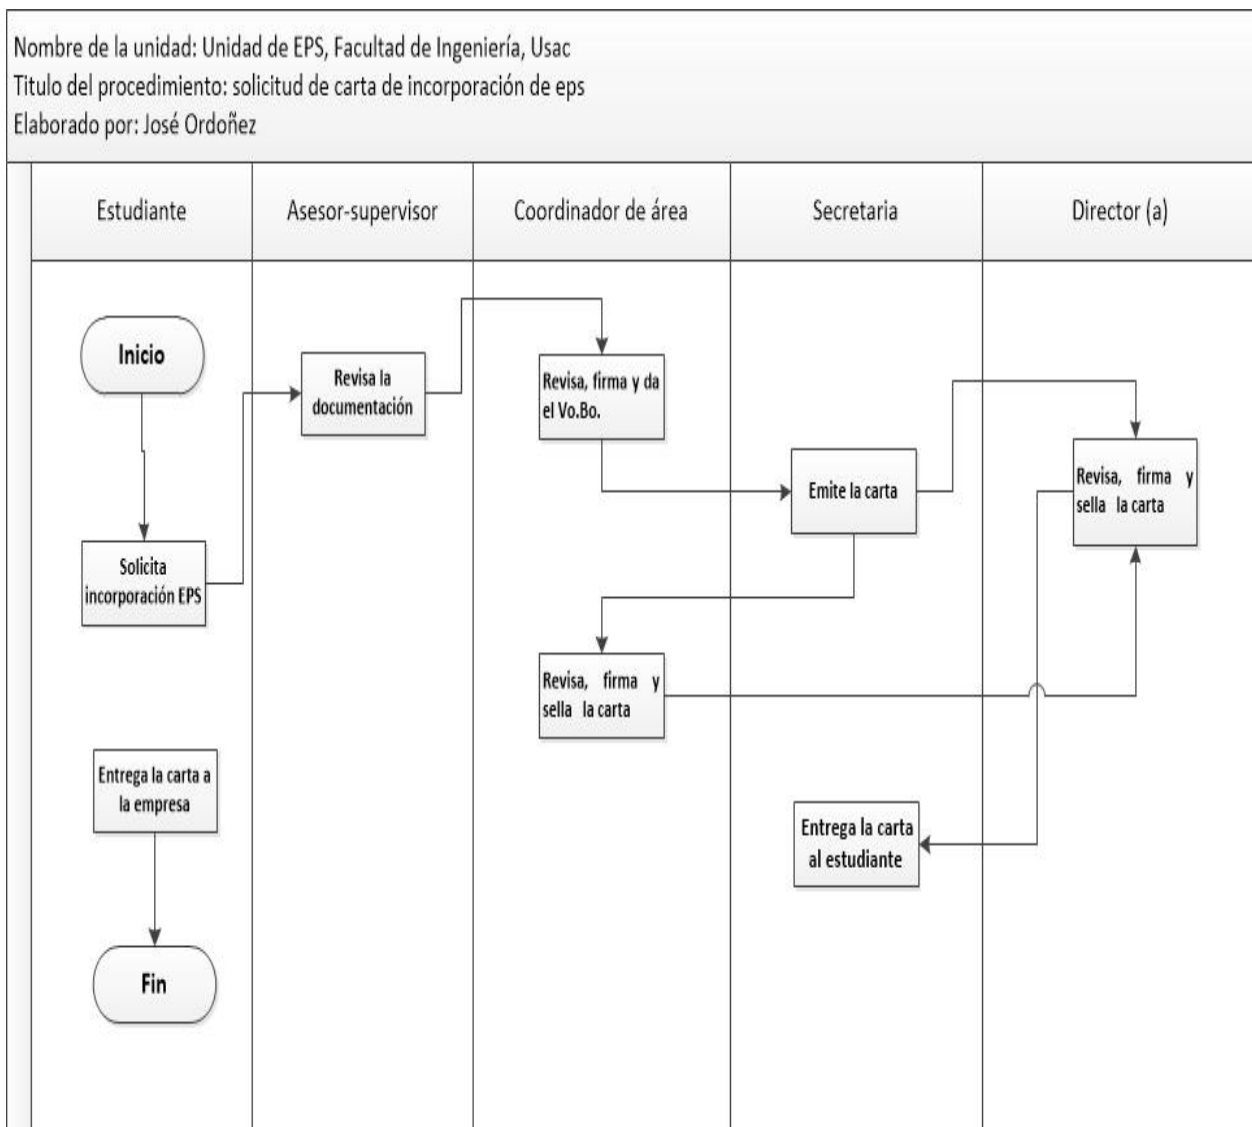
Nombre de la unidad: Unidad de EPS, Facultad de Ingeniería, Usac
Titulo del procedimiento: solicitud de carta de incorporación de eps
Elaborado por: José Ordoñez

Estudiante

Asesor-supervisor

Coordinador de área

Secretaria

Director (a)

Inicio

Revisa la documentación

Revisa, firma y da el Vo.Bo.

Emite la carta

Revisa, firma y sella la carta

Solicita incorporación EPS

Revisa, firma y sella la carta

Entrega la carta a la empresa

Entrega la carta al estudiante

Fin